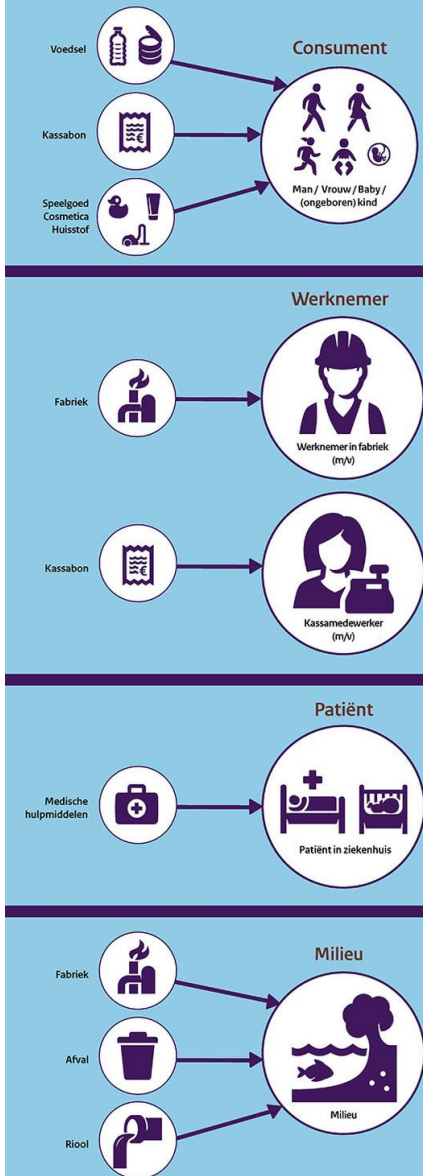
Consument

Voedsel

Kassabon

Speelgoed
Cosmetica
Huisstof

Man / Vrouw / Baby / (ongeboren) kind

Werknemer

Fabriek

Werknemer in fabriek (m/v)

Kassabon

Kassamedewerker (m/v)

Patiënt

Medische hulpmiddelen

Patiënt in ziekenhuis

Milieu

Fabriek

Afval

Riool

Milieu